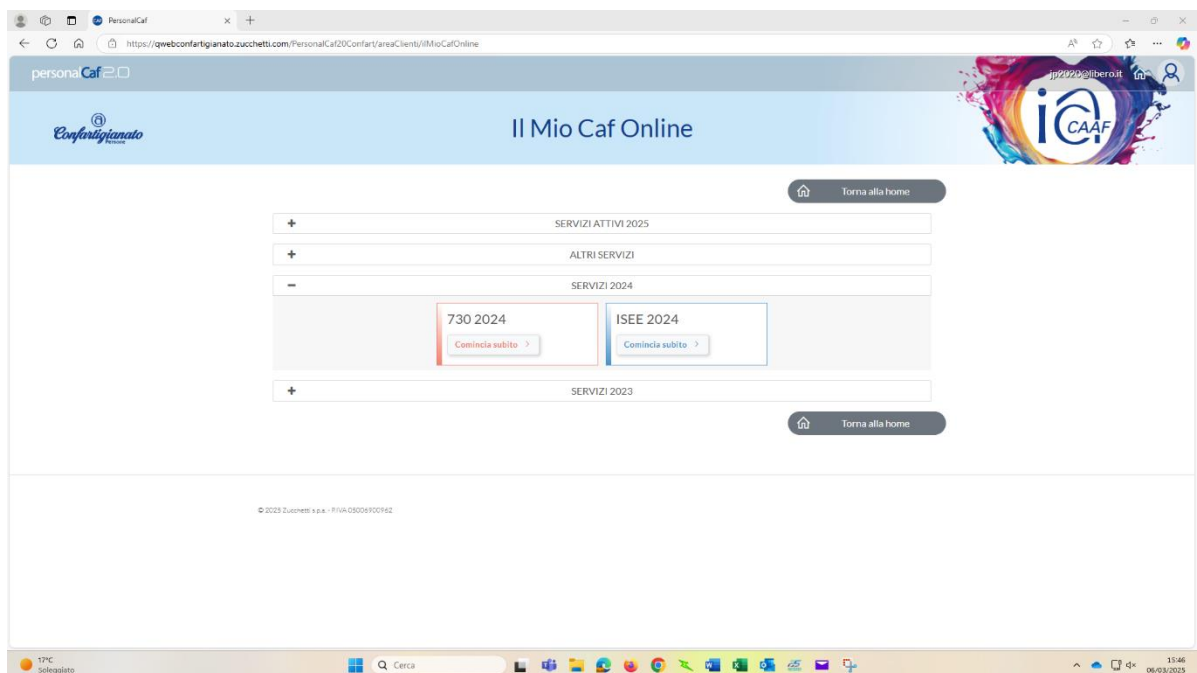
PersonalCaf
https://qwebconfartigianato.zucchetti.com/PersonalCaf20Confart/areaClienti/ilMioCafOnline

personalCaf2.0
jp2020@libero.it

Confartigianato Persone

Il Mio Caf Online

CAAF

Torna alla home

+ SERVIZI ATTIVI 2025
+ ALTRI SERVIZI
− SERVIZI 2024

730 2024
Comincia subito >

ISEE 2024
Comincia subito >

+ SERVIZI 2023

Torna alla home

© 2025 Zucchetti s.p.a. - P.IVA 05006900962

17°C
Soleggiato
Cerca
15:46
06/03/2025